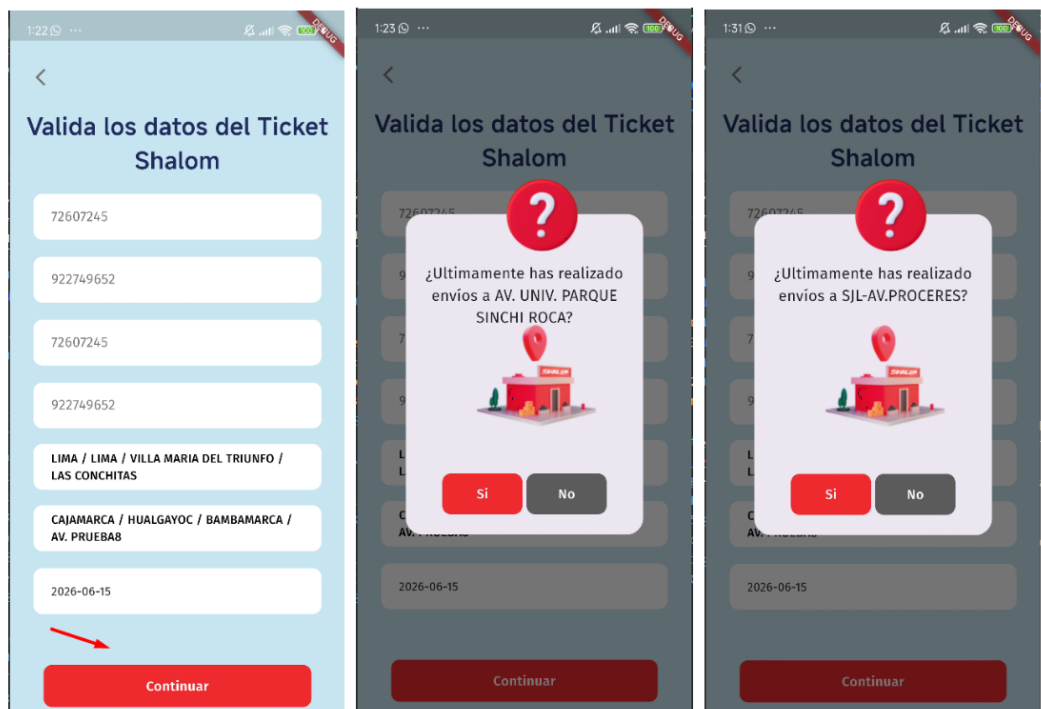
1:22 ⋯ DEBUG

<

Valida los datos del Ticket Shalom

72607245

922749652

72607245

922749652

LIMA / LIMA / VILLA MARIA DEL TRIUNFO / LAS CONCHITAS

CAJAMARCA / HUALGAYOC / BAMBAMARCA / AV. PRUEBA8

2026-06-15

Continuar

1:23 ⋯ DEBUG

<

Valida los datos del Ticket Shalom

72607245

¿Ultimamente has realizado envíos a AV. UNIV. PARQUE SINCHI ROCA?

SHALOM

Si

No

2026-06-15

Continuar

1:31 ⋯ DEBUG

<

Valida los datos del Ticket Shalom

72607245

¿Ultimamente has realizado envíos a SJL-AV.PROCERES?

SHALOM

Si

No

2026-06-15

Continuar